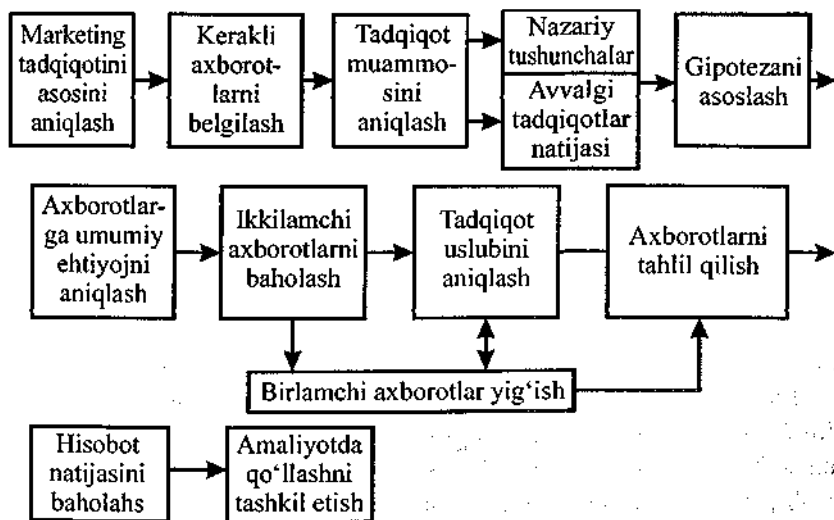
Marketing tadqiqotini asosini aniqlash

Kerakli axborotlarni belgilash

Tadqiqot muammosini aniqlash

Nazariy tushunchalar

Avvalgi tadqiqotlar natijasi

Gipotezani asoslash

Axborotlarga umumiy ehtiyojni aniqlash

Ikkilamchi axborotlarni baholash

Tadqiqot uslubini aniqlash

Axborotlarni tahlil qilish

Birlamchi axborotlar yig'ish

Hisobot natijasini baholahs

Amaliyotda qo'llashni tashkil etish